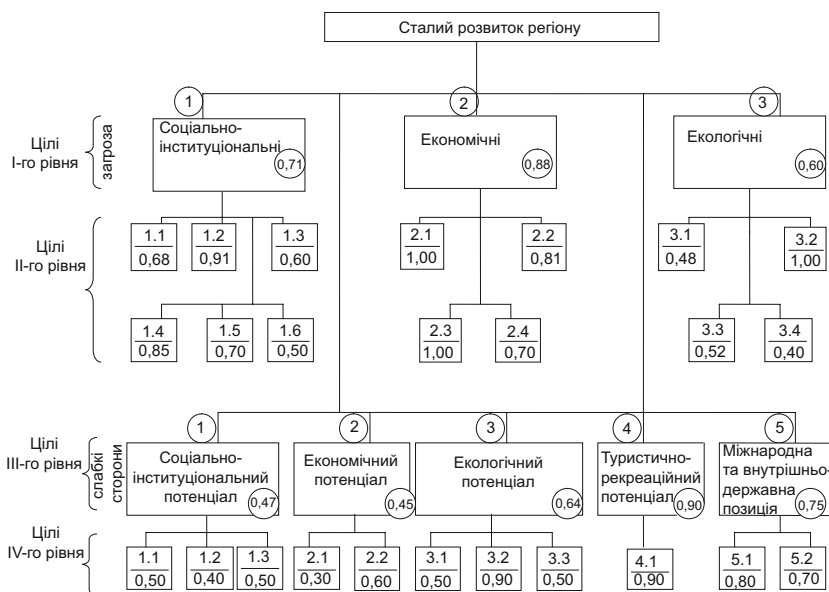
Сталий розвиток регіону

Цілі I-го рівня

загроза

1
Соціально-інституціональні
0,71

2
Економічні
0,88

3
Екологічні
0,60

Цілі II-го рівня

| 1.1 | 1.2 | 1.3 |
|---|---|---|
| 0,68 | 0,91 | 0,60 |

| 1.4 | 1.5 | 1.6 |
|---|---|---|
| 0,85 | 0,70 | 0,50 |

| 2.1 | 2.2 |
|---|---|
| 1,00 | 0,81 |

| 2.3 | 2.4 |
|---|---|
| 1,00 | 0,70 |

| 3.1 | 3.2 |
|---|---|
| 0,48 | 1,00 |

| 3.3 | 3.4 |
|---|---|
| 0,52 | 0,40 |

Цілі III-го рівня

слабкі сторони

1
Соціально-інституціональний потенціал
0,47

2
Економічний потенціал
0,45

3
Екологічний потенціал
0,64

4
Туристично-рекреаційний потенціал
0,90

5
Міжнародна та внутрішньо-державна позиція
0,75

Цілі IV-го рівня

| 1.1 | 1.2 | 1.3 |
|---|---|---|
| 0,50 | 0,40 | 0,50 |

| 2.1 | 2.2 |
|---|---|
| 0,30 | 0,60 |

| 3.1 | 3.2 | 3.3 |
|---|---|---|
| 0,50 | 0,90 | 0,50 |

| 4.1 |
|---|
| 0,90 |

| 5.1 | 5.2 |
|---|---|
| 0,80 | 0,70 |